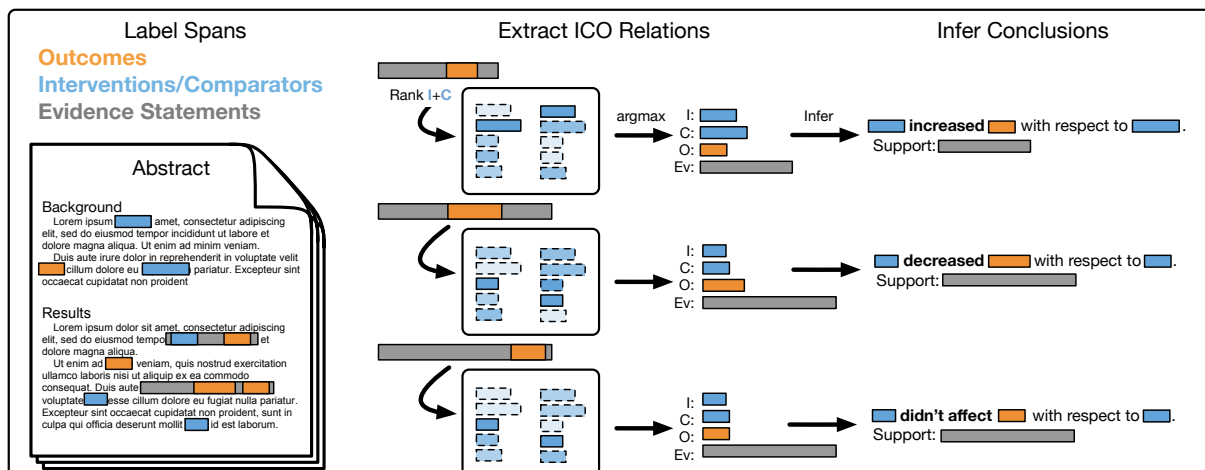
Label Spans

Outcomes
Interventions/Comparators
Evidence Statements

Abstract

Background
Lorem ipsum amet, consectetur adipiscing elit, sed do eiusmod tempor incididunt ut labore et dolore magna aliqua. Ut enim ad minim veniam.
Duis aute irure dolor in reprehenderit in voluptate velit cillum dolore eu pariatur. Excepteur sint occaecat cupidatat non proident

Results
Lorem ipsum dolor sit amet, consectetur adipiscing elit, sed do eiusmod tempo et dolore magna aliqua.
Ut enim ad veniam, quis nostrud exercitation ullamco laboris nisi ut aliquip ex ea commodo consequat. Duis aute voluptate esse cillum dolore eu fugiat nulla pariatur. Excepteur sint occaecat cupidatat non proident, sunt in culpa qui officia deserunt mollit id est laborum.

Extract ICO Relations

Rank I+C

argmax

I:
C:
O:
Ev:

I:
C:
O:
Ev:

I:
C:
O:
Ev:

Infer Conclusions

Infer

increased with respect to .
Support:

decreased with respect to .
Support:

didn't affect with respect to .
Support: